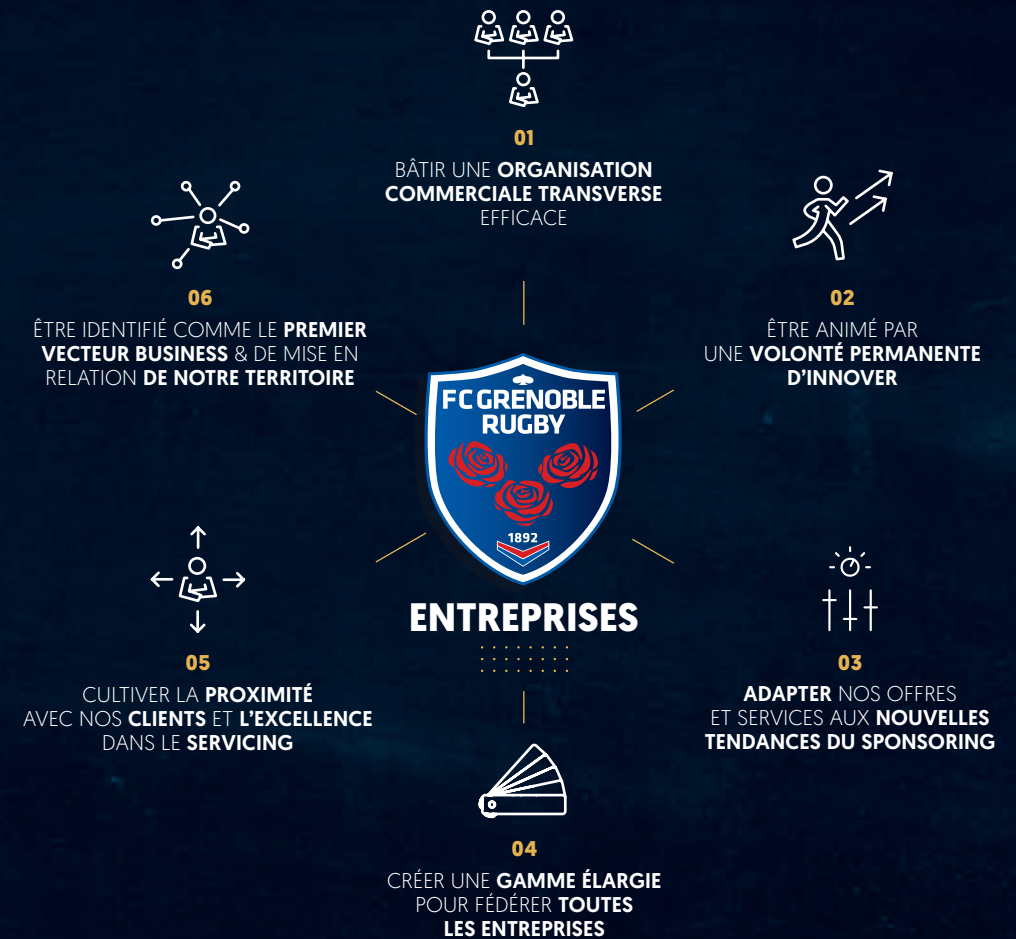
01
BÂTIR UNE ORGANISATION COMMERCIALE TRANSVERSE EFFICACE

06
ÊTRE IDENTIFIÉ COMME LE PREMIER VECTEUR BUSINESS & DE MISE EN RELATION DE NOTRE TERRITOIRE

02
ÊTRE ANIMÉ PAR UNE VOLONTÉ PERMANENTE D'INNOVER

FC GRENOBLE RUGBY
1892

ENTREPRISES

05
CULTIVER LA PROXIMITÉ AVEC NOS CLIENTS ET L'EXCELLENCE DANS LE SERVICING

03
ADAPTER NOS OFFRES ET SERVICES AUX NOUVELLES TENDANCES DU SPONSORING

04
CRÉER UNE GAMME ÉLARGIE POUR FÉDÉRER TOUTES LES ENTREPRISES